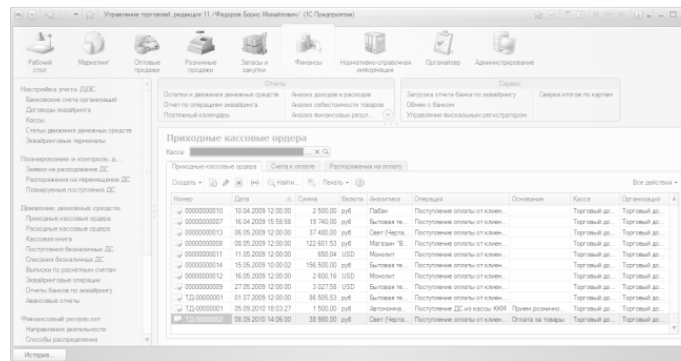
Управление торговлей, редакция 11 / Федоров Борис Михайлович / (1С:Предприятие)

Рабочий стол
Маркетинг
Оптовые продажи
Розничные продажи
Запасы и закупки
Финансы
Нормативно-справочная информация
Органайзер
Администрирование

Настройка учета ДДС
Банковские счета организаций
Договоры эквайринга
Кассы
Статьи движения денежных средств
Эквайринговые терминалы

Планирование и контроль д...
Заявки на расходование ДС
Распоряжения на перемещение ДС
Планируемые поступления ДС

Движение денежных средств
Приходные кассовые ордера
Расходные кассовые ордера
Кассовая книга
Поступления безналичных ДС
Списания безналичных ДС
Выписки по расчетным счетам
Эквайринговые операции
Отчеты банков по эквайрингу
Авансовые отчеты

Финансовый результат
Направления деятельности
Способы распределения

Отчеты
Остатки и движения денежных средств
Отчет по операциям эквайринга
Платежный календарь
Анализ доходов и расходов
Анализ себестоимости товаров
Анализ финансовых резул...

Сервис
Загрузка отчета банка по эквайрингу
Обмен с банком
Управление фискальным регистратором
Сверка итогов по картам

Приходные кассовые ордера
Касса: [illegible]

Приходные кассовые ордера | Счета к оплате | Распоряжения на оплату

Создать | Найти... | Печать | Все действия

| Номер | Дата | Сумма | Валюта | Аналитика | Операция | Основание | Касса | Организация |
|---|---|---|---|---|---|---|---|---|
| 00000000010 | 10.04.2009 12:00:00 | 2 500,00 | руб | Лабан | Поступление оплаты от клиен... | | Торговый до... | Торговый до... |
| 00000000007 | 16.04.2009 15:58:58 | 19 740,00 | руб | Бытовая те... | Поступление оплаты от клиен... | | Торговый до... | Торговый до... |
| 00000000013 | 06.05.2009 12:00:00 | 37 480,00 | руб | Свет (Черте... | Поступление оплаты от клиен... | | Торговый до... | Торговый до... |
| 00000000008 | 08.05.2009 12:00:00 | 122 601,53 | руб | Магазин "Б... | Поступление оплаты от клиен... | | Торговый до... | Торговый до... |
| 00000000011 | 11.05.2009 12:00:00 | 850,04 | USD | Монолит | Поступление оплаты от клиен... | | Торговый до... | Торговый до... |
| 00000000014 | 15.05.2009 10:00:02 | 156 500,00 | руб | Бытовая те... | Поступление оплаты от клиен... | | Торговый до... | Торговый до... |
| 00000000012 | 16.05.2009 12:00:00 | 2 680,16 | USD | Монолит | Поступление оплаты от клиен... | | Торговый до... | Торговый до... |
| 00000000009 | 27.05.2009 12:00:00 | 3 027,58 | USD | Бытовая те... | Поступление оплаты от клиен... | | Торговый до... | Торговый до... |
| ТД-00000001 | 01.07.2009 12:00:00 | 86 505,53 | руб | Бытовая те... | Поступление оплаты от клиен... | | Торговый до... | Торговый до... |
| ТД-00000001 | 05.09.2010 18:03:27 | 1 500,00 | руб | Автономна... | Поступление ДС из кассы ККМ | Прием розничн... | Торговый до... | Торговый до... |
| ТД-00000002 | 08.09.2010 14:06:00 | 38 860,00 | руб | Свет (Черте... | Поступление оплаты от клиен... | Оплата за товары | Торговый до... | Торговый до... |

История...